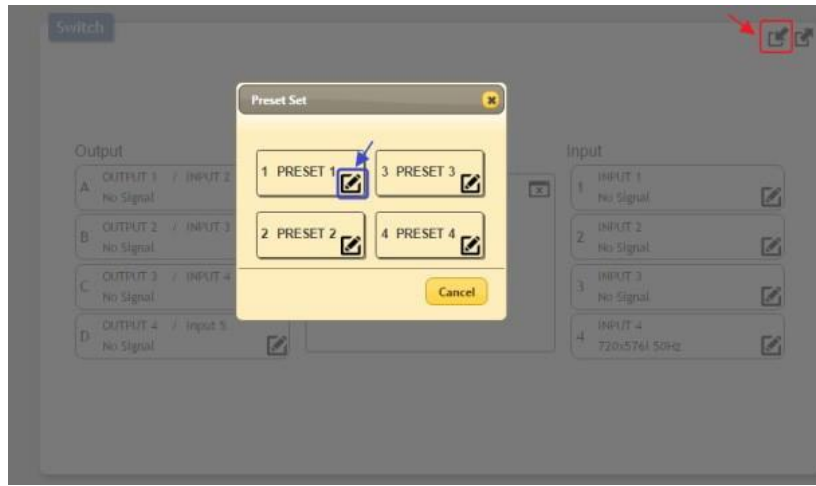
Switch

Preset Set

1 PRESET 1

3 PRESET 3

2 PRESET 2

4 PRESET 4

Cancel

Output

A OUTPUT 1 / INPUT 2
No Signal

B OUTPUT 2 / INPUT 3
No Signal

C OUTPUT 3 / INPUT 4
No Signal

D OUTPUT 4 / Input 5
No Signal

Input

1 INPUT 1
No Signal

2 INPUT 2
No Signal

3 INPUT 3
No Signal

4 INPUT 4
720x576i 50Hz